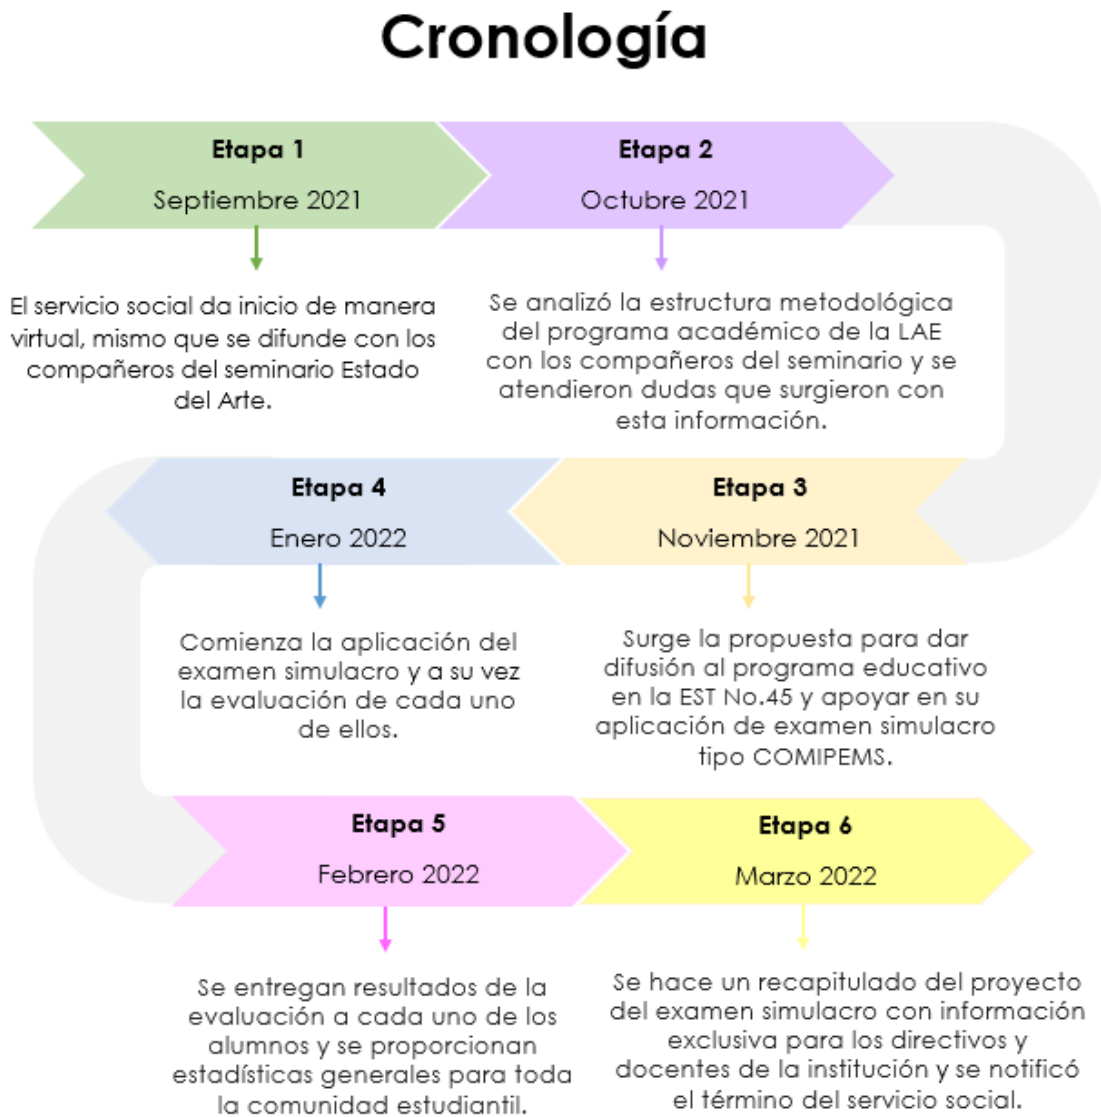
Cronología

Etapa 1
Septiembre 2021

El servicio social da inicio de manera virtual, mismo que se difunde con los compañeros del seminario Estado del Arte.

Etapa 2
Octubre 2021

Se analizó la estructura metodológica del programa académico de la LAE con los compañeros del seminario y se atendieron dudas que surgieron con esta información.

Etapa 3
Noviembre 2021

Surge la propuesta para dar difusión al programa educativo en la EST No.45 y apoyar en su aplicación de examen simulacro tipo COMIPEMS.

Etapa 4
Enero 2022

Comienza la aplicación del examen simulacro y a su vez la evaluación de cada uno de ellos.

Etapa 5
Febrero 2022

Se entregan resultados de la evaluación a cada uno de los alumnos y se proporcionan estadísticas generales para toda la comunidad estudiantil.

Etapa 6
Marzo 2022

Se hace un recapitulado del proyecto del examen simulacro con información exclusiva para los directivos y docentes de la institución y se notificó el término del servicio social.